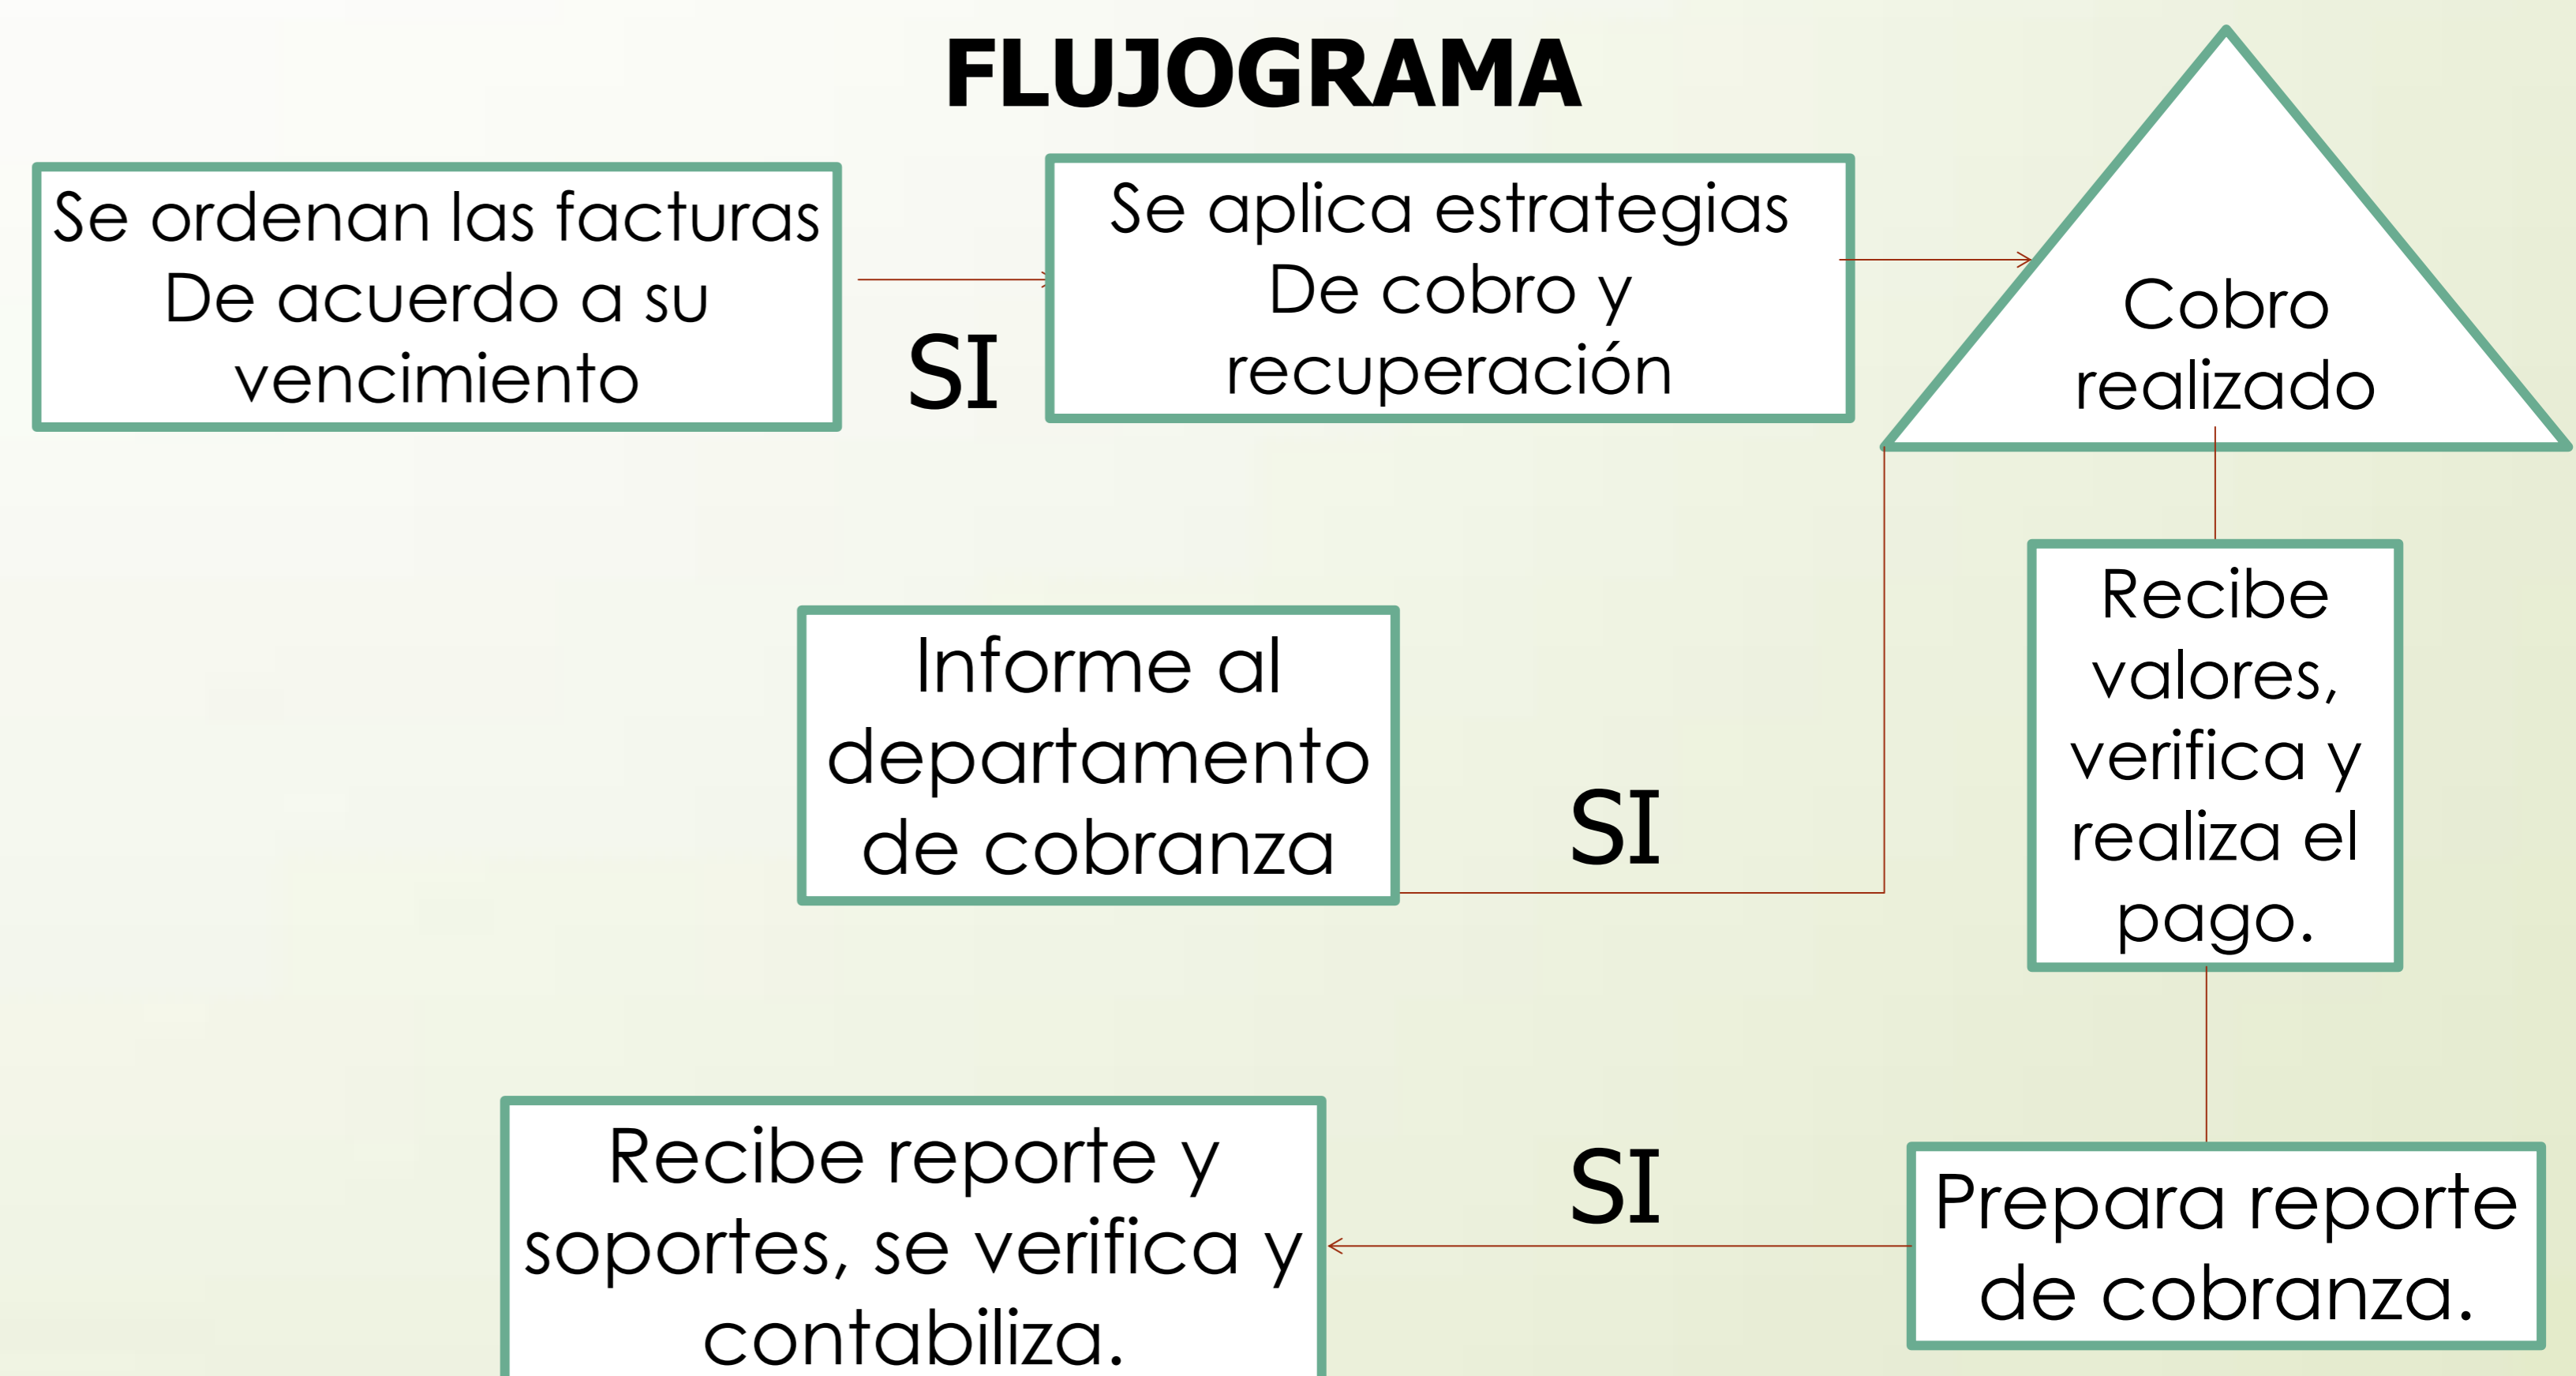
FLUJOGRAMA

Se ordenan las facturas De acuerdo a su vencimiento

SI

Se aplica estrategias De cobro y recuperación

Cobro realizado

Recibe valores, verifica y realiza el pago.

Informe al departamento de cobranza

SI

Recibe reporte y soportes, se verifica y contabiliza.

SI

Prepara reporte de cobranza.